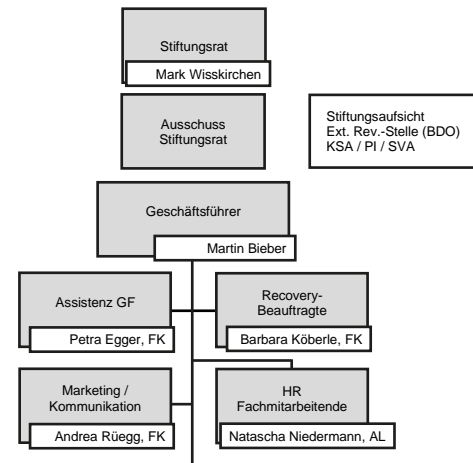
Stiftungsrat

Mark Wisskirchen

Ausschuss Stiftungsrat

Stiftungsaufsicht
Ext. Rev.-Stelle (BDO)
KSA / PI / SVA

Geschäftsführer

Martin Bieber

Assistenz GF

Petra Egger, FK

Recovery-Beauftragte

Barbara Köberle, FK

Marketing / Kommunikation

Andrea Rüegg, FK

HR Fachmitarbeitende

Natascha Niedermann, AL